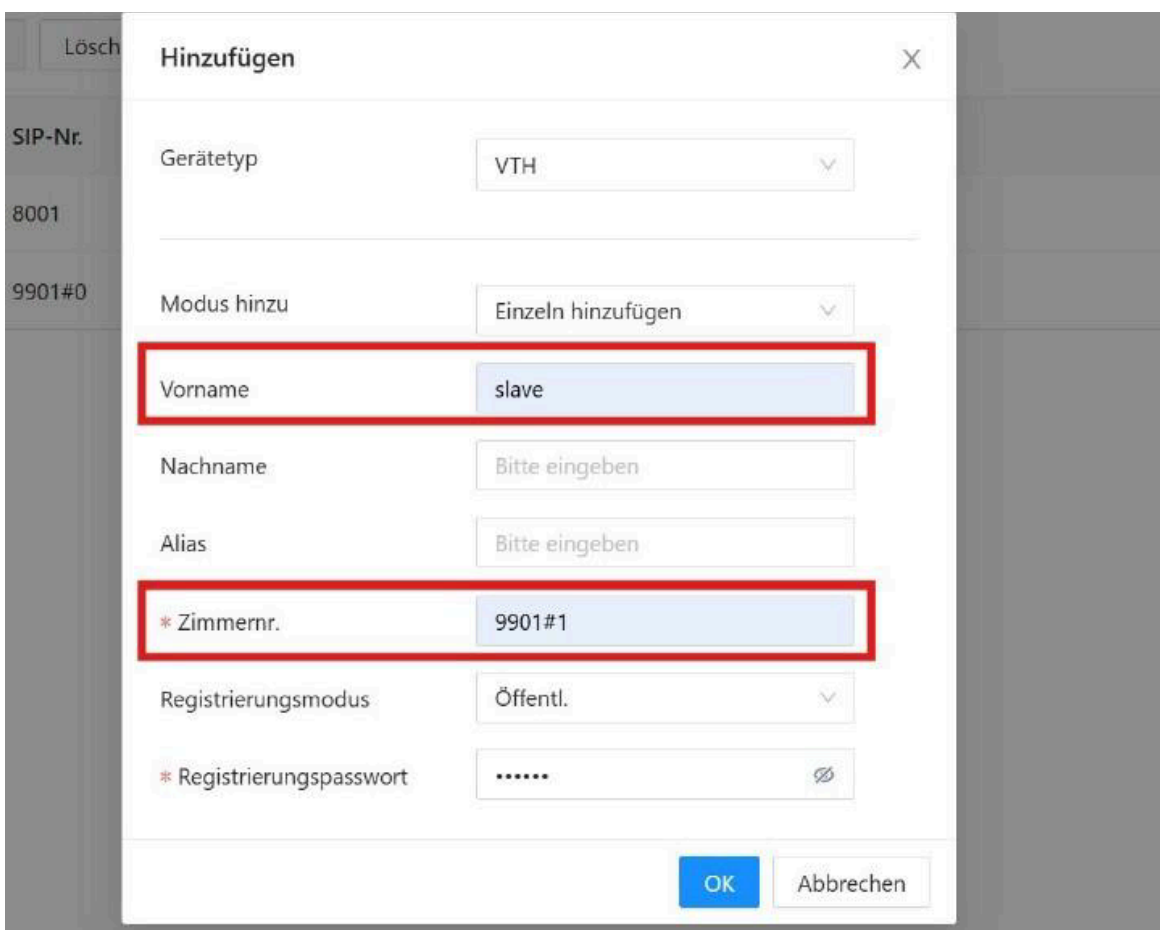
Lösch

SIP-Nr.

8001

9901#0

Hinzufügen

X

Gerätetyp VTH

Modus hinzu Einzeln hinzufügen

Vorname slave

Nachname Bitte eingeben

Alias Bitte eingeben

* Zimmernr. 9901#1

Registrierungsmodus Öffentl.

* Registrierungspasswort ••••••

OK Abbrechen